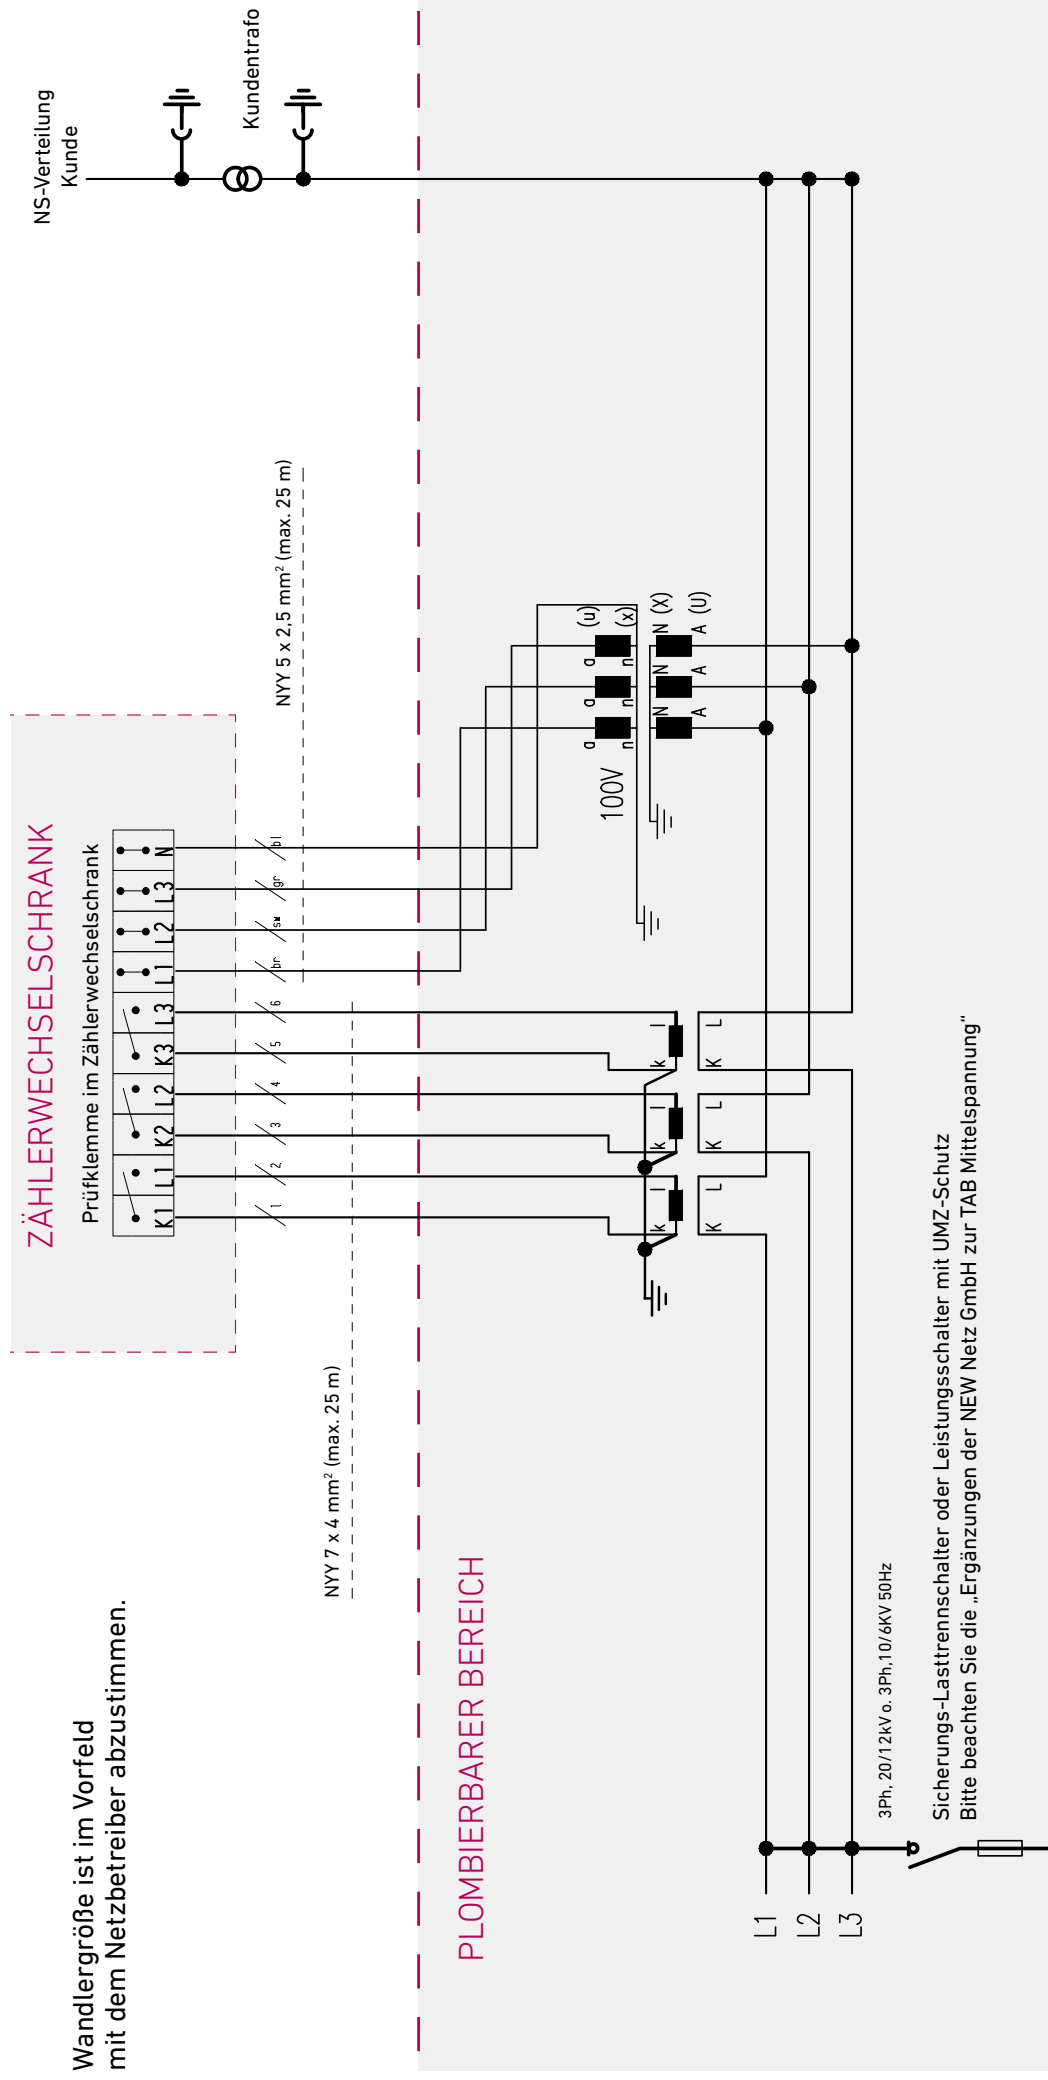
NS-Verteilung Kunde

Kundentrafo

NYY 5 x 2,5 mm² (max. 25 m)

ZÄHLERWECHSELSCHRANK

Prüfklemme im Zählerwechselschrank

K1 L1 K2 L2 K3 L3 L1 L2 L3 N

1 2 3 4 5 6 br sw gr bl

a n a n a n (u) (x)

N A N A N (X) A (U)

100V

k l k l k l

K L K L K L

NYY 7 x 4 mm² (max. 25 m)

Wandlergröße ist im Vorfeld mit dem Netzbetreiber abzustimmen.

PLOMBIERBARER BEREICH

L1 L2 L3

3Ph, 20/12kV o. 3Ph,10/6KV 50Hz

Sicherungs-Lasttrennschalter oder Leistungsschalter mit UMZ-Schutz
Bitte beachten Sie die „Ergänzungen der NEW Netz GmbH zur TAB Mittelspannung“